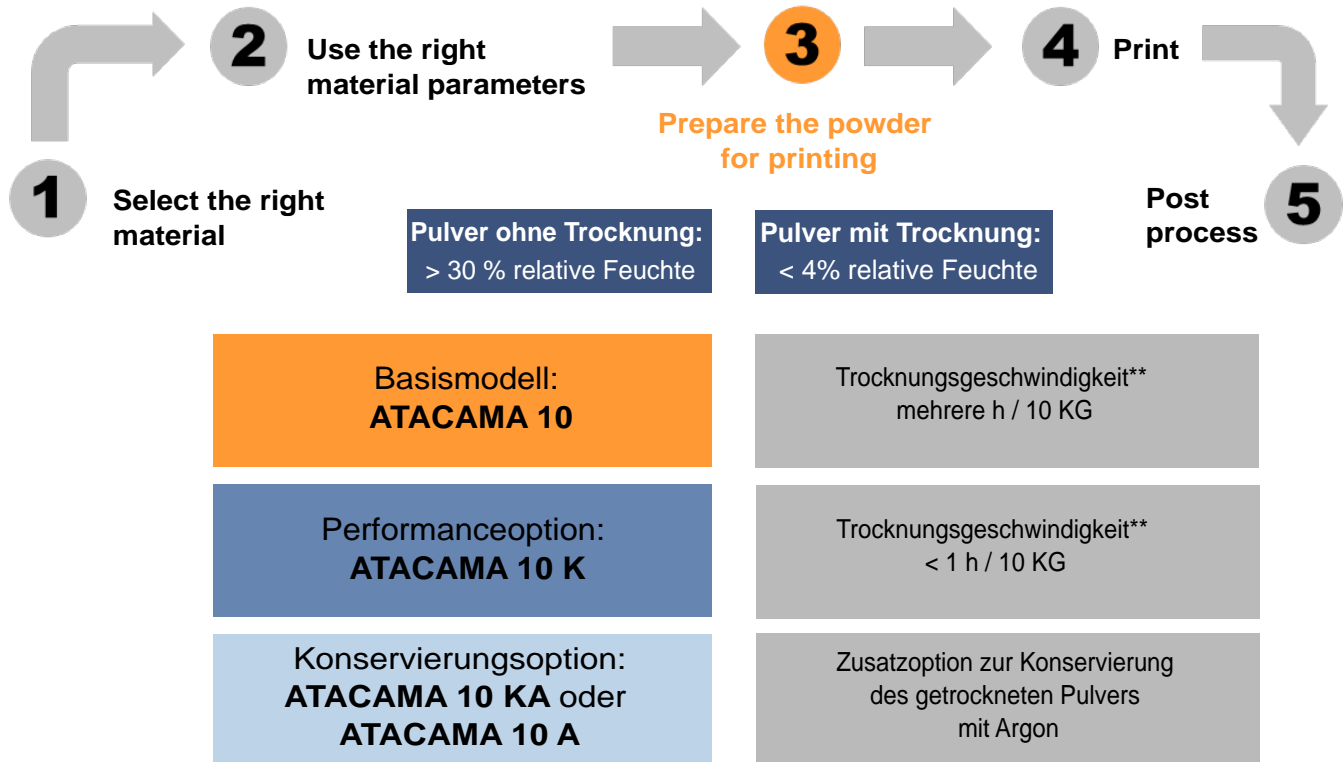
2 Use the right material parameters

3 Prepare the powder for printing

4 Print

1 Select the right material

Pulver ohne Trocknung:
> 30 % relative Feuchte

Pulver mit Trocknung:
< 4% relative Feuchte

Post process 5

Basismodell:
ATACAMA 10

Trocknungsgeschwindigkeit**
mehrere h / 10 KG

Performanceoption:
ATACAMA 10 K

Trocknungsgeschwindigkeit**
< 1 h / 10 KG

Konservierungsoption:
ATACAMA 10 KA oder
ATACAMA 10 A

Zusatzoption zur Konservierung des getrockneten Pulvers mit Argon